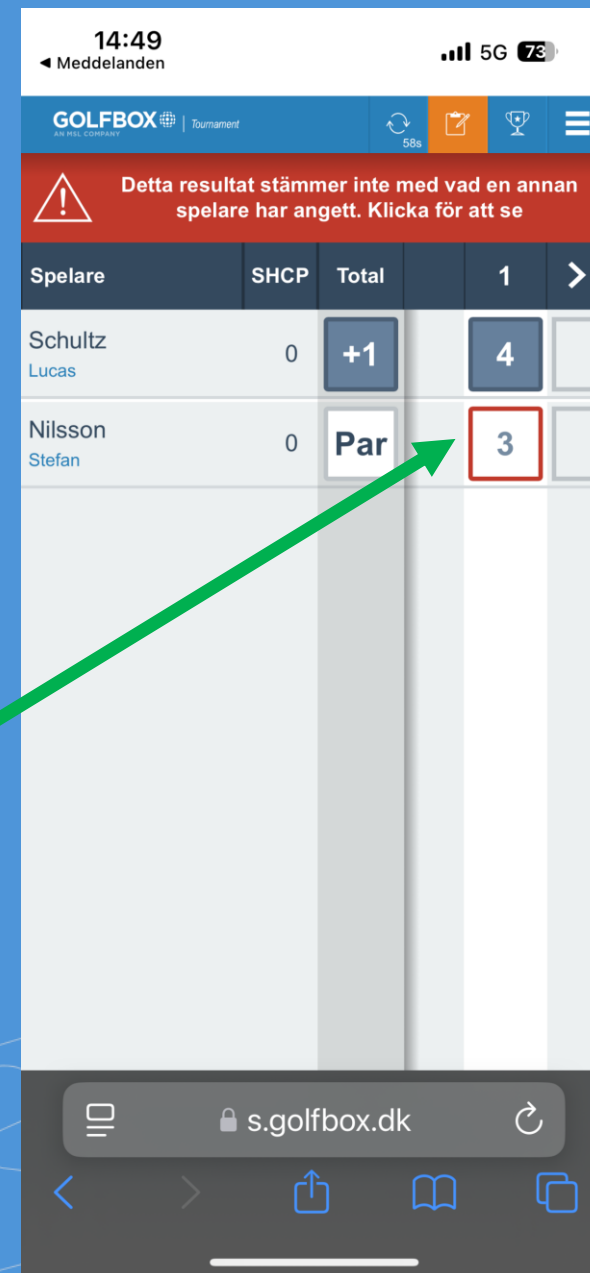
14:49
◀ Meddelanden
5G 73

GOLFBOX
AN MSL COMPANY
Tournament
58s

Detta resultat stämmer inte med vad en annan spelare har angett. Klicka för att se

| Spelare | SHCP | Total | | 1 |
|---|---|---|---|---|
| Schultz Lucas | 0 | +1 | | 4 |
| Nilsson Stefan | 0 | Par | | 3 |

s.golfbox.dk